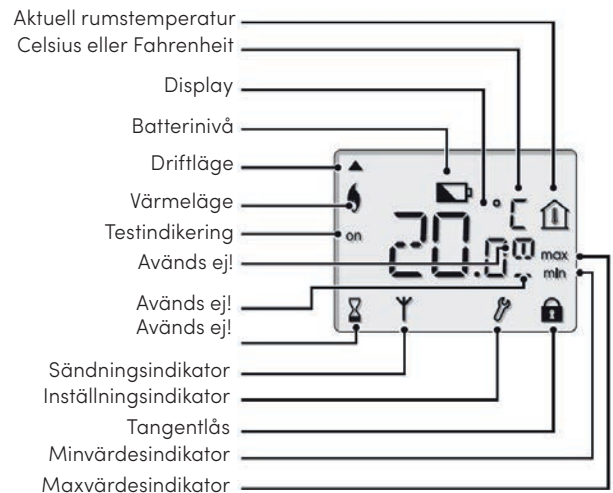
Aktuell rumstemperatur
Celsius eller Fahrenheit
Display
Batterinivå
Driftläge
Värmeläge
Testindikering
Används ej!
Används ej!
Används ej!
Sändningsindikator
Inställningsindikator
Tangentlås
Minvärdesindikator
Maxvärdesindikator

°C
on
20.0
max
min